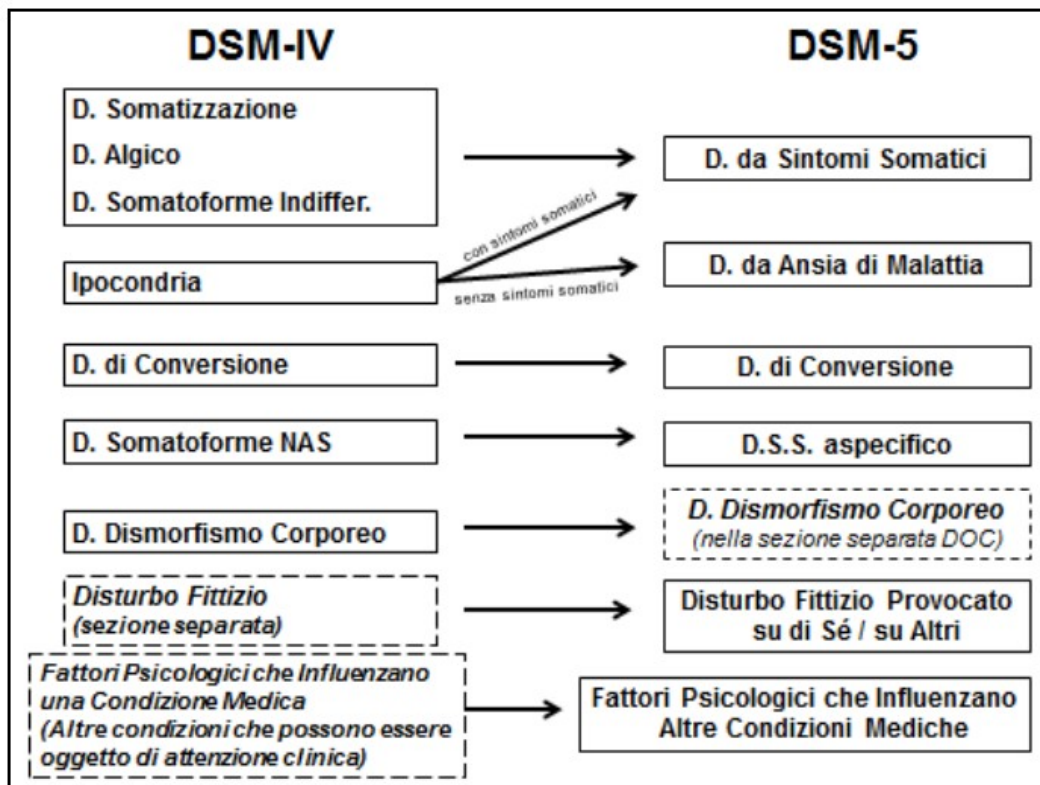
DSM-IV

DSM-5

D. Somatizzazione
D. Algico
D. Somatoforme Indiffer.

D. da Sintomi Somatici

con sintomi somatici

Ipocondria

senza sintomi somatici

D. da Ansia di Malattia

D. di Conversione

D. di Conversione

D. Somatoforme NAS

D.S.S. aspecifico

D. Dismorfismo Corporeo

D. Dismorfismo Corporeo
(nella sezione separata DOC)

Disturbo Fittizio
(sezione separata)

Disturbo Fittizio Provocato su di Sé / su Altri

Fattori Psicologici che Influenzano una Condizione Medica
(Altre condizioni che possono essere oggetto di attenzione clinica)

Fattori Psicologici che Influenzano Altre Condizioni Mediche